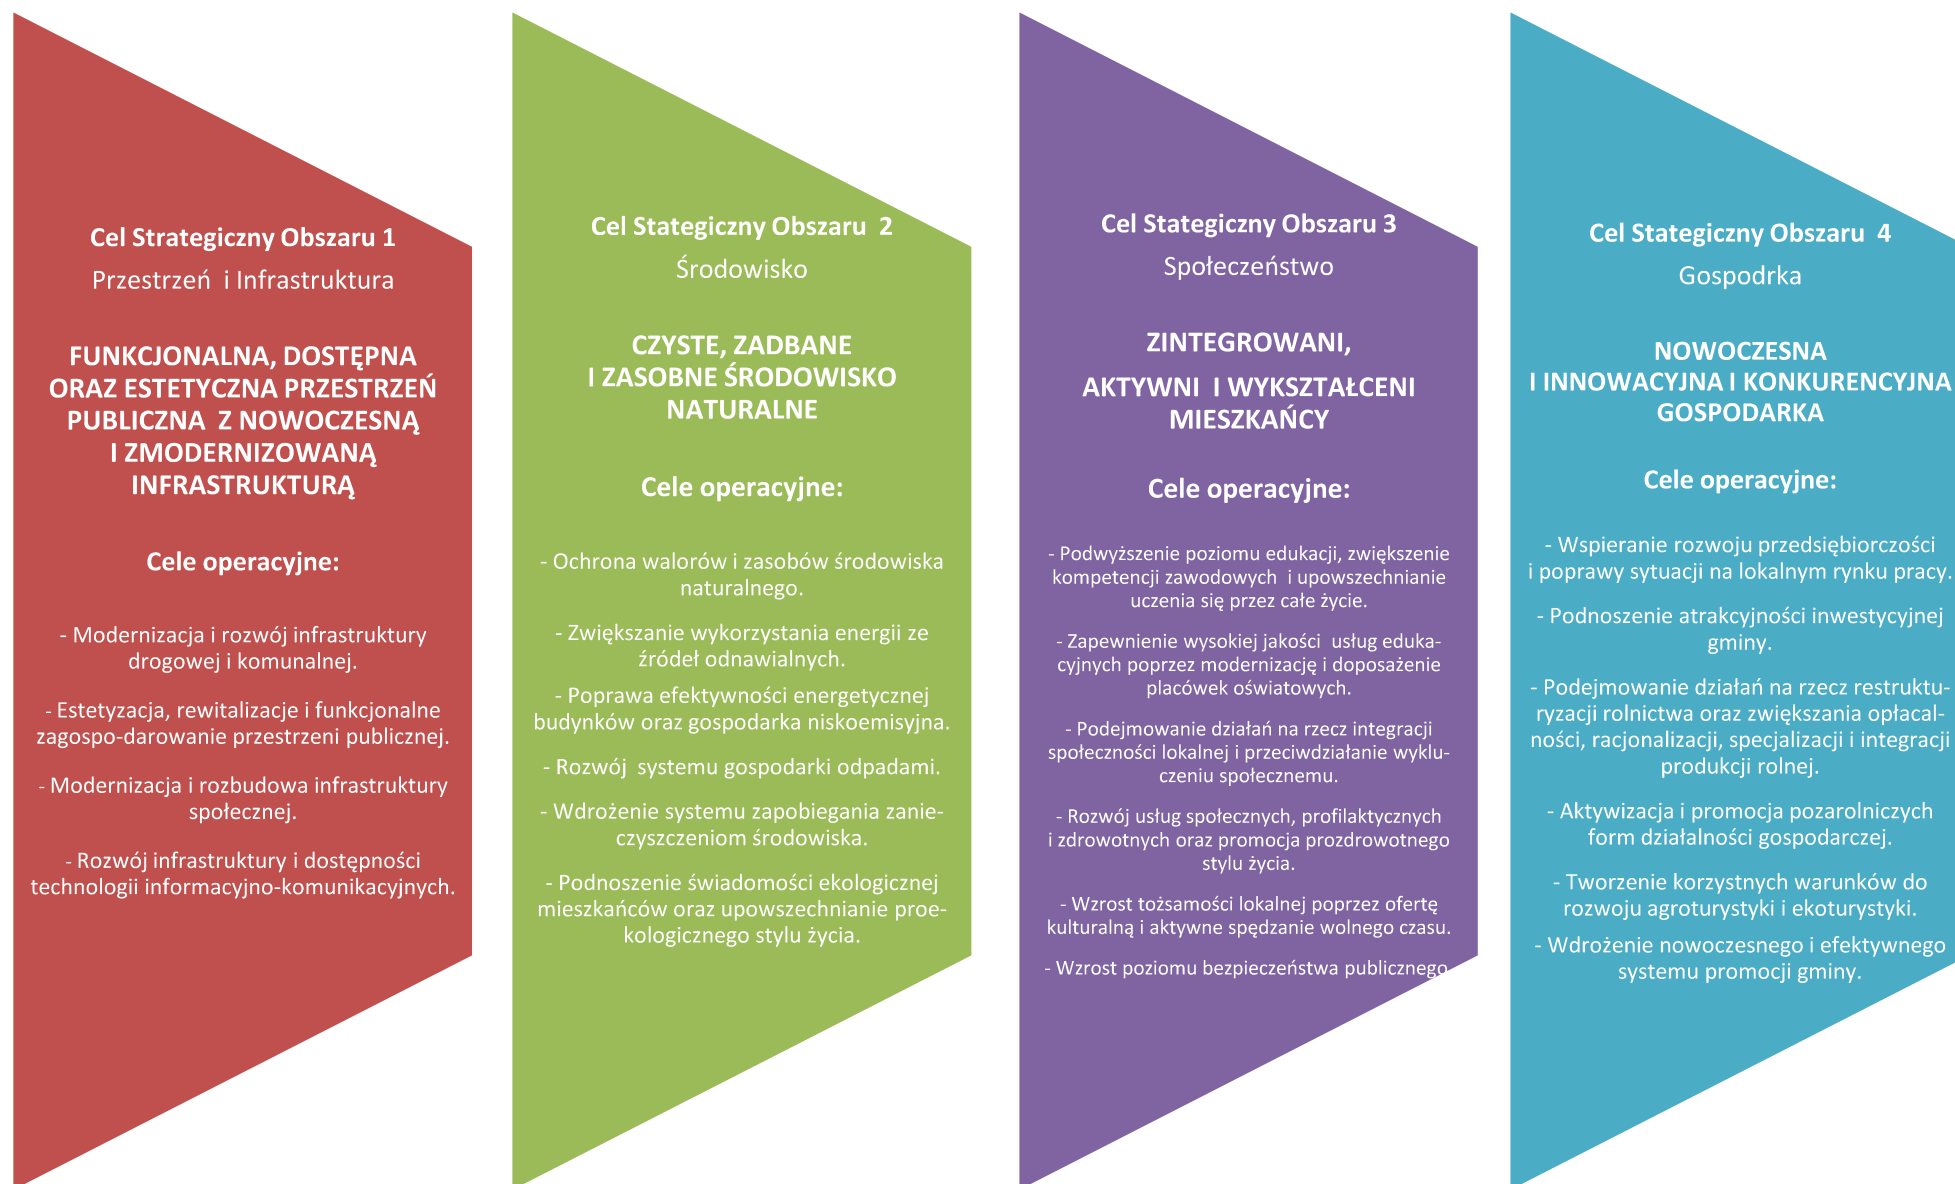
Cel Strategiczny Obszaru 1
Przestrzeń i Infrastruktura

FUNKCJONALNA, DOSTĘPNA ORAZ ESTETYCZNA PRZESTRZEŃ PUBLICZNA Z NOWOCZESNĄ I ZMODERNIZOWANĄ INFRASTRUKTURĄ

Cele operacyjne:

- Modernizacja i rozwój infrastruktury drogowej i komunalnej.

- Estetyzacja, rewitalizacje i funkcjonalne zagospo-darowanie przestrzeni publicznej.

- Modernizacja i rozbudowa infrastruktury społecznej.

- Rozwój infrastruktury i dostępności technologii informacyjno-komunikacyjnych.

Cel Stategiczny Obszaru 2
Środowisko

CZYSTE, ZADBANE I ZASOBNE ŚRODOWISKO NATURALNE

Cele operacyjne:

- Ochrona walorów i zasobów środowiska naturalnego.

- Zwiększanie wykorzystania energii ze źródeł odnawialnych.

- Poprawa efektywności energetycznej budynków oraz gospodarka niskoemisyjna.

- Rozwój systemu gospodarki odpadami.

- Wdrożenie systemu zapobiegania zanieczyszczeniom środowiska.

- Podnoszenie świadomości ekologicznej mieszkańców oraz upowszechnianie proekologicznego stylu życia.

Cel Stategiczny Obszaru 3
Społeczeństwo

ZINTEGROWANI, AKTYWNI I WYKSZTAŁCENI MIESZKAŃCY

Cele operacyjne:

- Podwyższenie poziomu edukacji, zwiększenie kompetencji zawodowych i upowszechnianie uczenia się przez całe życie.

- Zapewnienie wysokiej jakości usług edukacyjnych poprzez modernizację i doposażenie placówek oświatowych.

- Podejmowanie działań na rzecz integracji społeczności lokalnej i przeciwdziałanie wykluczeniu społecznemu.

- Rozwój usług społecznych, profilaktycznych i zdrowotnych oraz promocja prozdrowotnego stylu życia.

- Wzrost tożsamości lokalnej poprzez ofertę kulturalną i aktywne spędzanie wolnego czasu.

- Wzrost poziomu bezpieczeństwa publicznego

Cel Stategiczny Obszaru 4
Gospodrka

NOWOCZESNA I INNOWACYJNA I KONKURENCYJNA GOSPODARKA

Cele operacyjne:

- Wspieranie rozwoju przedsiębiorczości i poprawy sytuacji na lokalnym rynku pracy.

- Podnoszenie atrakcyjności inwestycyjnej gminy.

- Podejmowanie działań na rzecz restrukturyzacji rolnictwa oraz zwiększania opłacalności, racjonalizacji, specjalizacji i integracji produkcji rolnej.

- Aktywizacja i promocja pozarolniczych form działalności gospodarczej.

- Tworzenie korzystnych warunków do rozwoju agroturystyki i ekoturystyki.

- Wdrożenie nowoczesnego i efektywnego systemu promocji gminy.